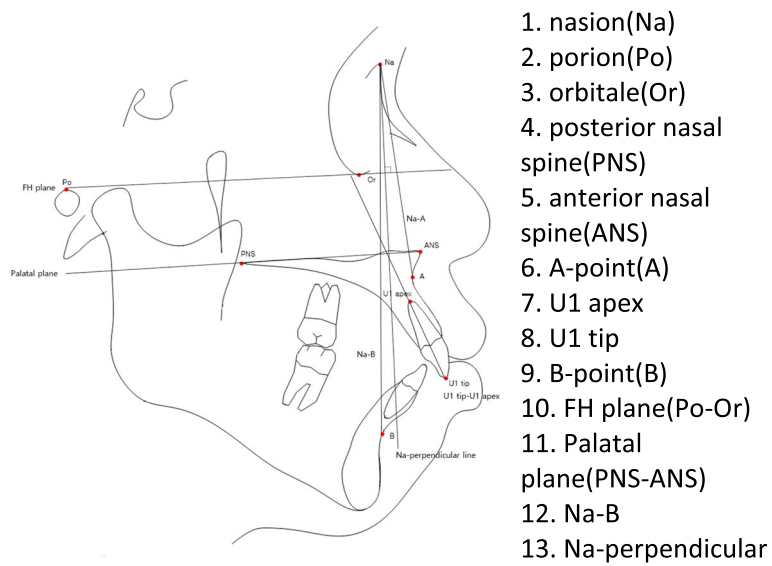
Na
FH plane
Po
Or
Na-A
ANS
PNS
Palatal plane
A
U1 apex
Na-B
U1 tip
U1 tip-U1 apex
B
Na-perpendicular line

1. nasion(Na)
2. porion(Po)
3. orbitale(Or)
4. posterior nasal spine(PNS)
5. anterior nasal spine(ANS)
6. A-point(A)
7. U1 apex
8. U1 tip
9. B-point(B)
10. FH plane(Po-Or)
11. Palatal plane(PNS-ANS)
12. Na-B
13. Na-perpendicular